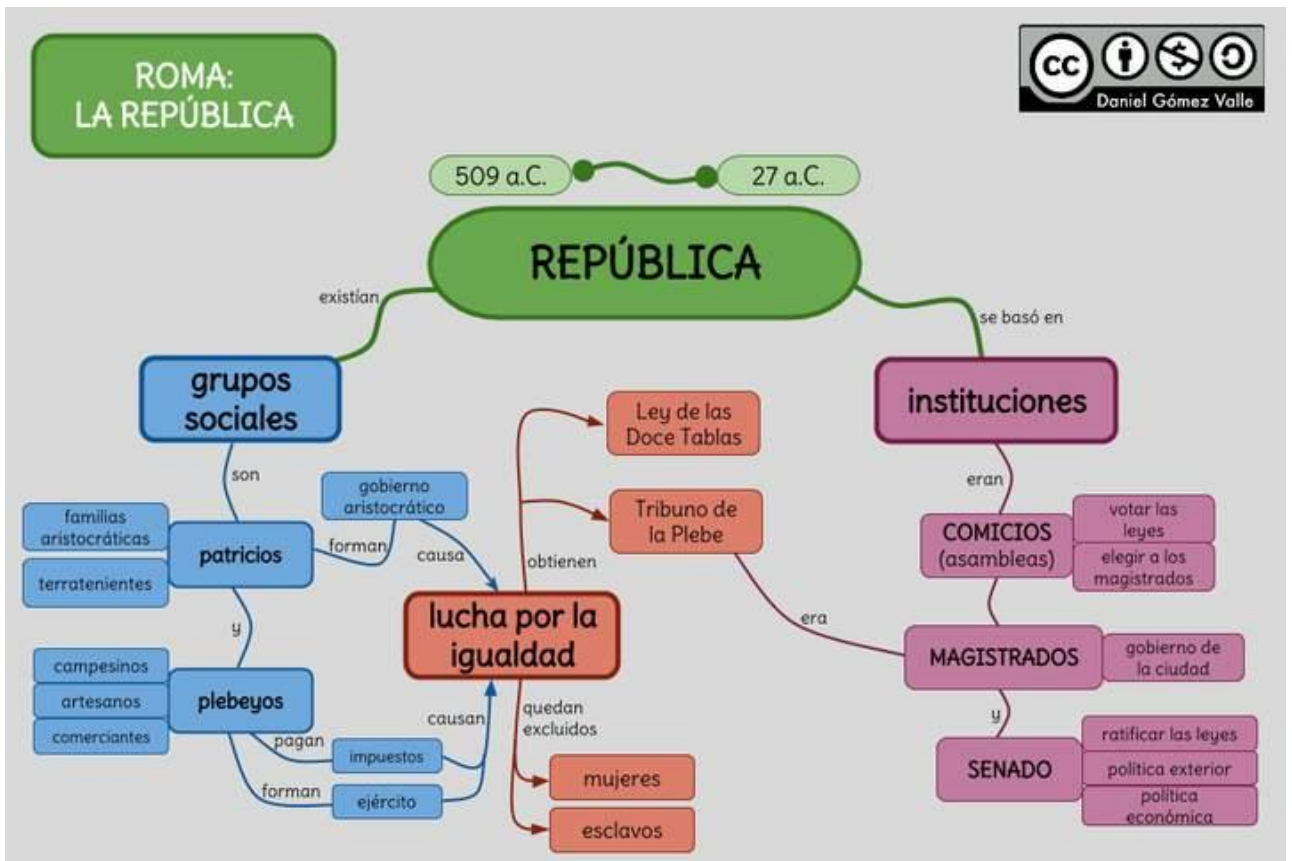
ROMA:
LA REPÚBLICA

cc Daniel Gómez Valle

509 a.C.

27 a.C.

REPÚBLICA

existían

se basó en

grupos sociales

son

familias aristocráticas

terratenientes

patricios

forman

gobierno aristocrático

causa

y

campesinos

artesanos

comerciantes

plebeyos

pagan

impuestos

forman

ejército

causan

lucha por la igualdad

obtienen

Ley de las Doce Tablas

Tribuno de la Plebe

quedan excluidos

mujeres

esclavos

instituciones

eran

COMICIOS (asambleas)

votar las leyes

elegir a los magistrados

era

MAGISTRADOS

gobierno de la ciudad

y

SENADO

ratificar las leyes

política exterior

política económica